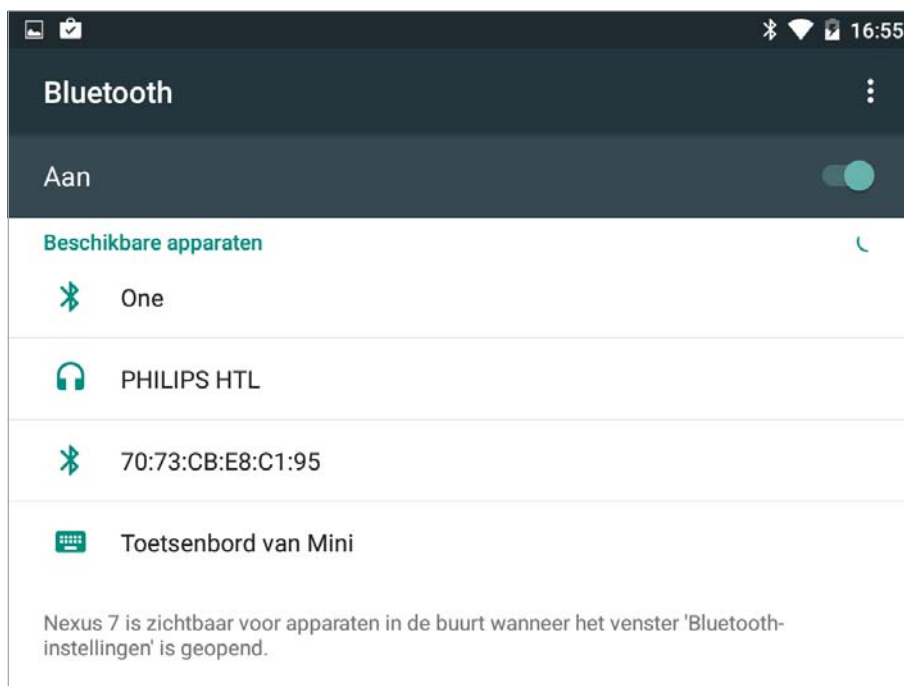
16:55

Bluetooth

Aan

Beschikbare apparaten

One

PHILIPS HTL

70:73:CB:E8:C1:95

Toetsenbord van Mini

Nexus 7 is zichtbaar voor apparaten in de buurt wanneer het venster 'Bluetooth-instellingen' is geopend.